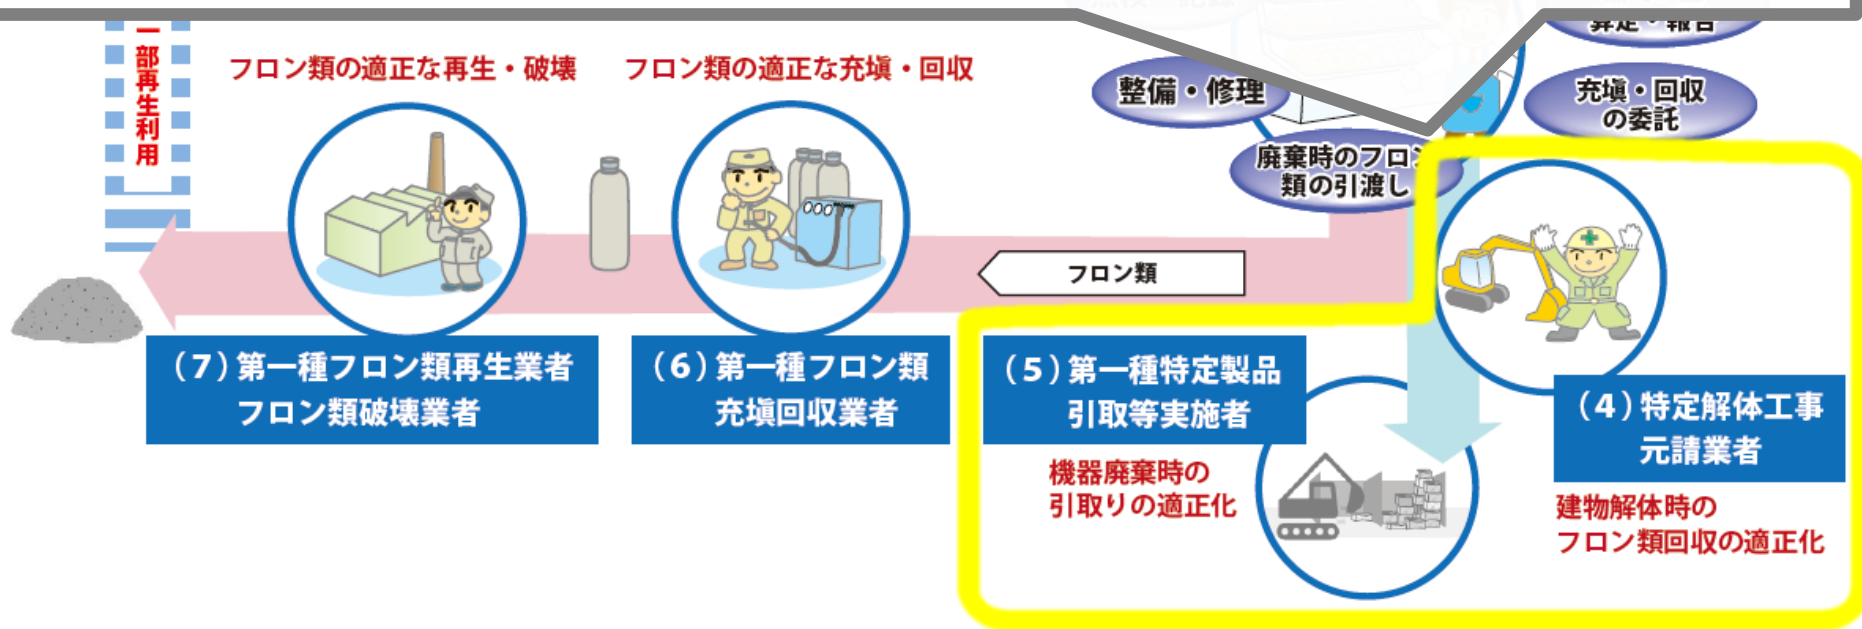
一部再生利用

フロン類の適正な再生・破壊

フロン類の適正な充塡・回収

算定・報告

整備・修理

充塡・回収の委託

廃棄時のフロン類の引渡し

フロン類

（7）第一種フロン類再生業者 フロン類破壊業者

（6）第一種フロン類 充塡回収業者

（5）第一種特定製品 引取等実施者

機器廃棄時の 引取りの適正化

（4）特定解体工事 元請業者

建物解体時の フロン類回収の適正化